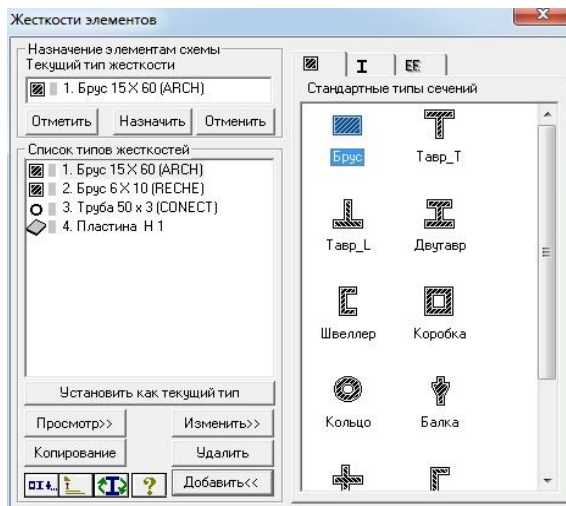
Жесткости элементов

Назначение элементам схемы
Текущий тип жесткости

1. Брус 15 X 60 (ARCH)

Отметить | Назначить | Отменить

Список типов жесткостей
1. Брус 15 X 60 (ARCH)
2. Брус 6 X 10 (RECHE)
3. Труба 50 x 3 (CONECT)
4. Пластина Н 1

Установить как текущий тип

Просмотр>> | Изменить>>
Копирование | Удалить
Добавить<<

I | EE

Стандартные типы сечений

Брус | Тавр_Т
Тавр_L | Двутавр
Швеллер | Коробка
Кольцо | Балка